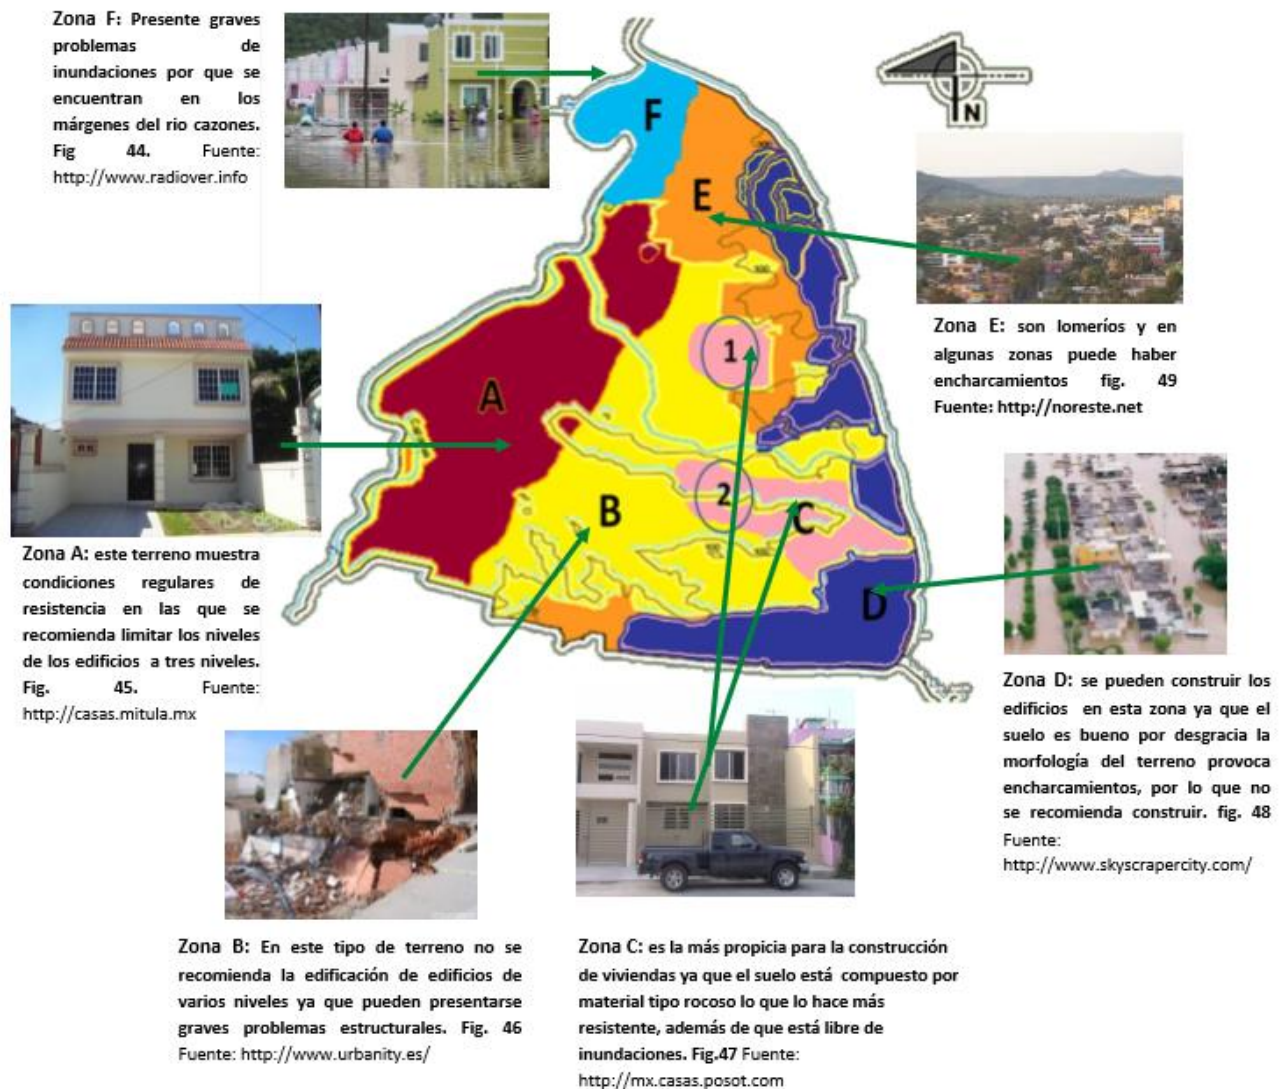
Zona F: Presente graves problemas de inundaciones por que se encuentran en los márgenes del rio cazones. Fig 44. Fuente: http://www.radiover.info

N

F

E

A

1

2

B

C

D

Zona E: son lomeríos y en algunas zonas puede haber encharcamientos fig. 49 Fuente: http://noreste.net

Zona A: este terreno muestra condiciones regulares de resistencia en las que se recomienda limitar los niveles de los edificios a tres niveles. Fig. 45. Fuente: http://casas.mitula.mx

Zona D: se pueden construir los edificios en esta zona ya que el suelo es bueno por desgracia la morfología del terreno provoca encharcamientos, por lo que no se recomienda construir. fig. 48 Fuente: http://www.skyscrapercity.com/

Zona B: En este tipo de terreno no se recomienda la edificación de edificios de varios niveles ya que pueden presentarse graves problemas estructurales. Fig. 46 Fuente: http://www.urbanity.es/

Zona C: es la más propicia para la construcción de viviendas ya que el suelo está compuesto por material tipo rocoso lo que lo hace más resistente, además de que está libre de inundaciones. Fig.47 Fuente: http://mx.casas.posot.com